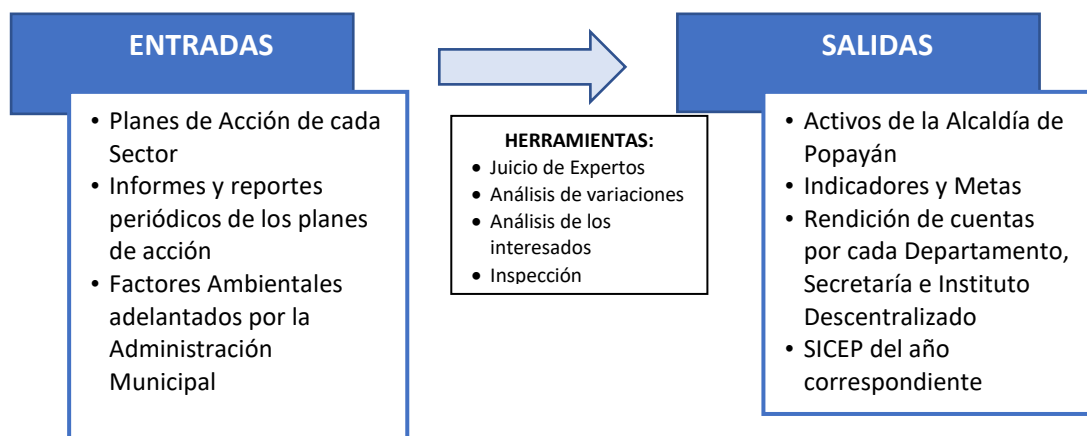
ENTRADAS

• Planes de Acción de cada Sector
• Informes y reportes periódicos de los planes de acción
• Factores Ambientales adelantados por la Administración Municipal

HERRAMIENTAS:
• Juicio de Expertos
• Análisis de variaciones
• Análisis de los interesados
• Inspección

SALIDAS

• Activos de la Alcaldía de Popayán
• Indicadores y Metas
• Rendición de cuentas por cada Departamento, Secretaría e Instituto Descentralizado
• SICEP del año correspondiente